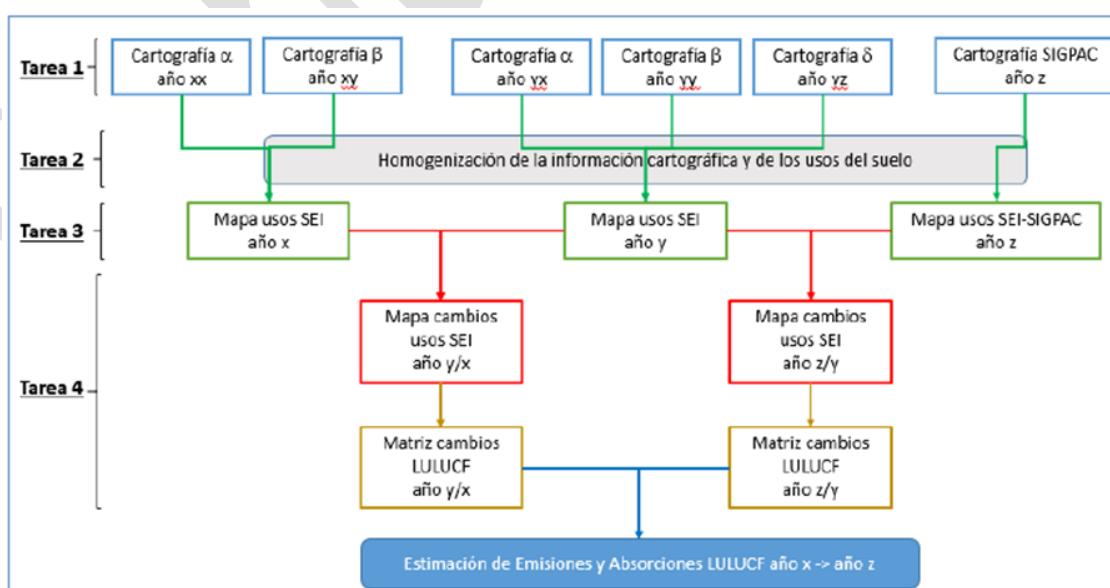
Tarea 1

Cartografía α año xx

Cartografía β año xy

Cartografía α año yx

Cartografía β año yy

Cartografía δ año yz

Cartografía SIGPAC año z

Tarea 2

Homogenización de la información cartográfica y de los usos del suelo

Tarea 3

Mapa usos SEI año x

Mapa usos SEI año y

Mapa usos SEI-SIGPAC año z

Tarea 4

Mapa cambios usos SEI año y/x

Mapa cambios usos SEI año z/y

Matriz cambios LULUCF año y/x

Matriz cambios LULUCF año z/y

Estimación de Emisiones y Absorciones LULUCF año x -> año z